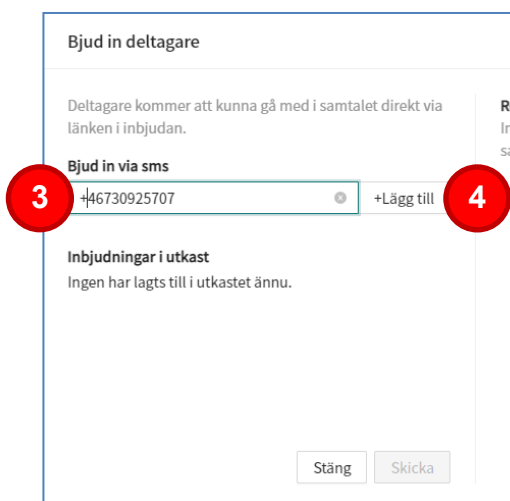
Bjud in deltagare

Deltagare kommer att kunna gå med i samtalet direkt via länken i inbjudan.

Bjud in via sms

3

+46730925707

+Lägg till

4

R
Ir
sa

Inbjudningar i utkast

Ingen har lagts till i utkastet ännu.

Stäng

Skicka